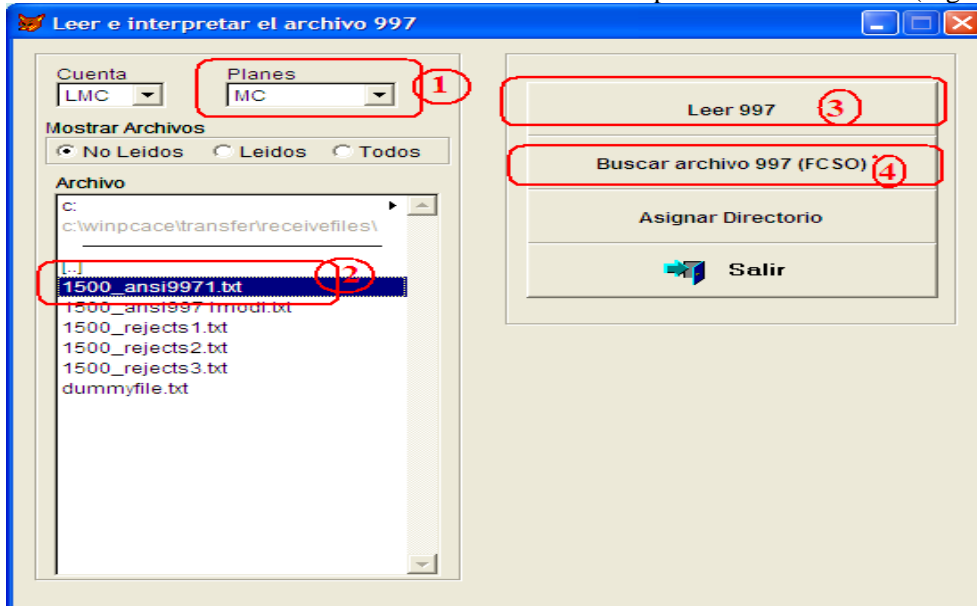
Leer e interpretar el archivo 997

Cuenta
LMC

Planes
MC

1

Mostrar Archivos
No Leidos
Leidos
Todos

Archivo
c:
c:\winpcace\transfer\receivefiles\

[..]

2

1500_ansi9971.txt
1500_ansi9971modi.txt
1500_rejects1.txt
1500_rejects2.txt
1500_rejects3.txt
dummyfile.txt

Leer 997

3

Buscar archivo 997 (FCSO)

4

Asignar Directorio

Salir